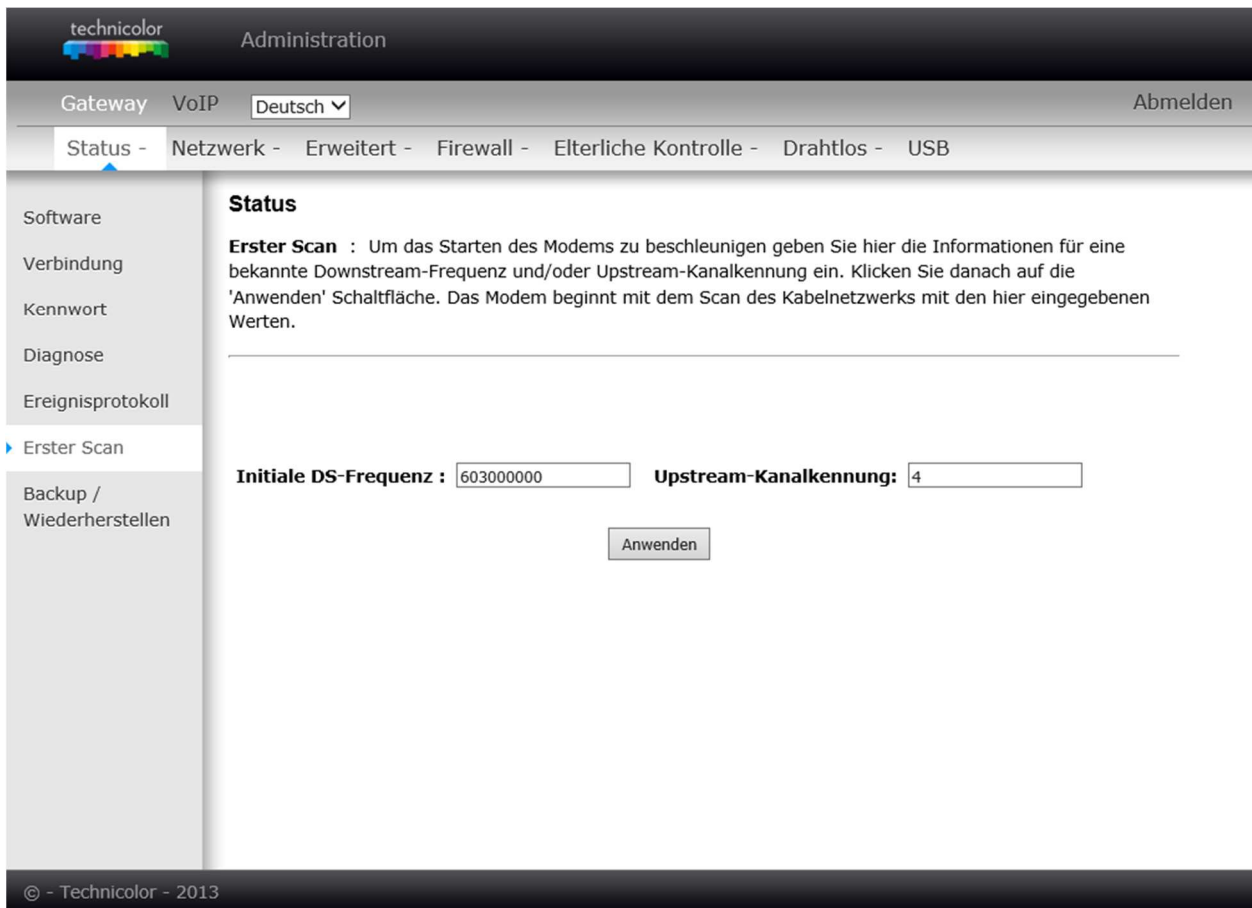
technicolor

Administration

Gateway VoIP Deutsch

Abmelden

Status - Netzwerk - Erweitert - Firewall - Elterliche Kontrolle - Drahtlos - USB

Software

Verbindung

Kennwort

Diagnose

Ereignisprotokoll

Erster Scan

Backup / Wiederherstellen

Status

**Erster Scan** : Um das Starten des Modems zu beschleunigen geben Sie hier die Informationen für eine bekannte Downstream-Frequenz und/oder Upstream-Kanalkennung ein. Klicken Sie danach auf die 'Anwenden' Schaltfläche. Das Modem beginnt mit dem Scan des Kabelnetzwerks mit den hier eingegebenen Werten.

Initiale DS-Frequenz : 603000000 Upstream-Kanalkennung: 4

Anwenden

© - Technicolor - 2013